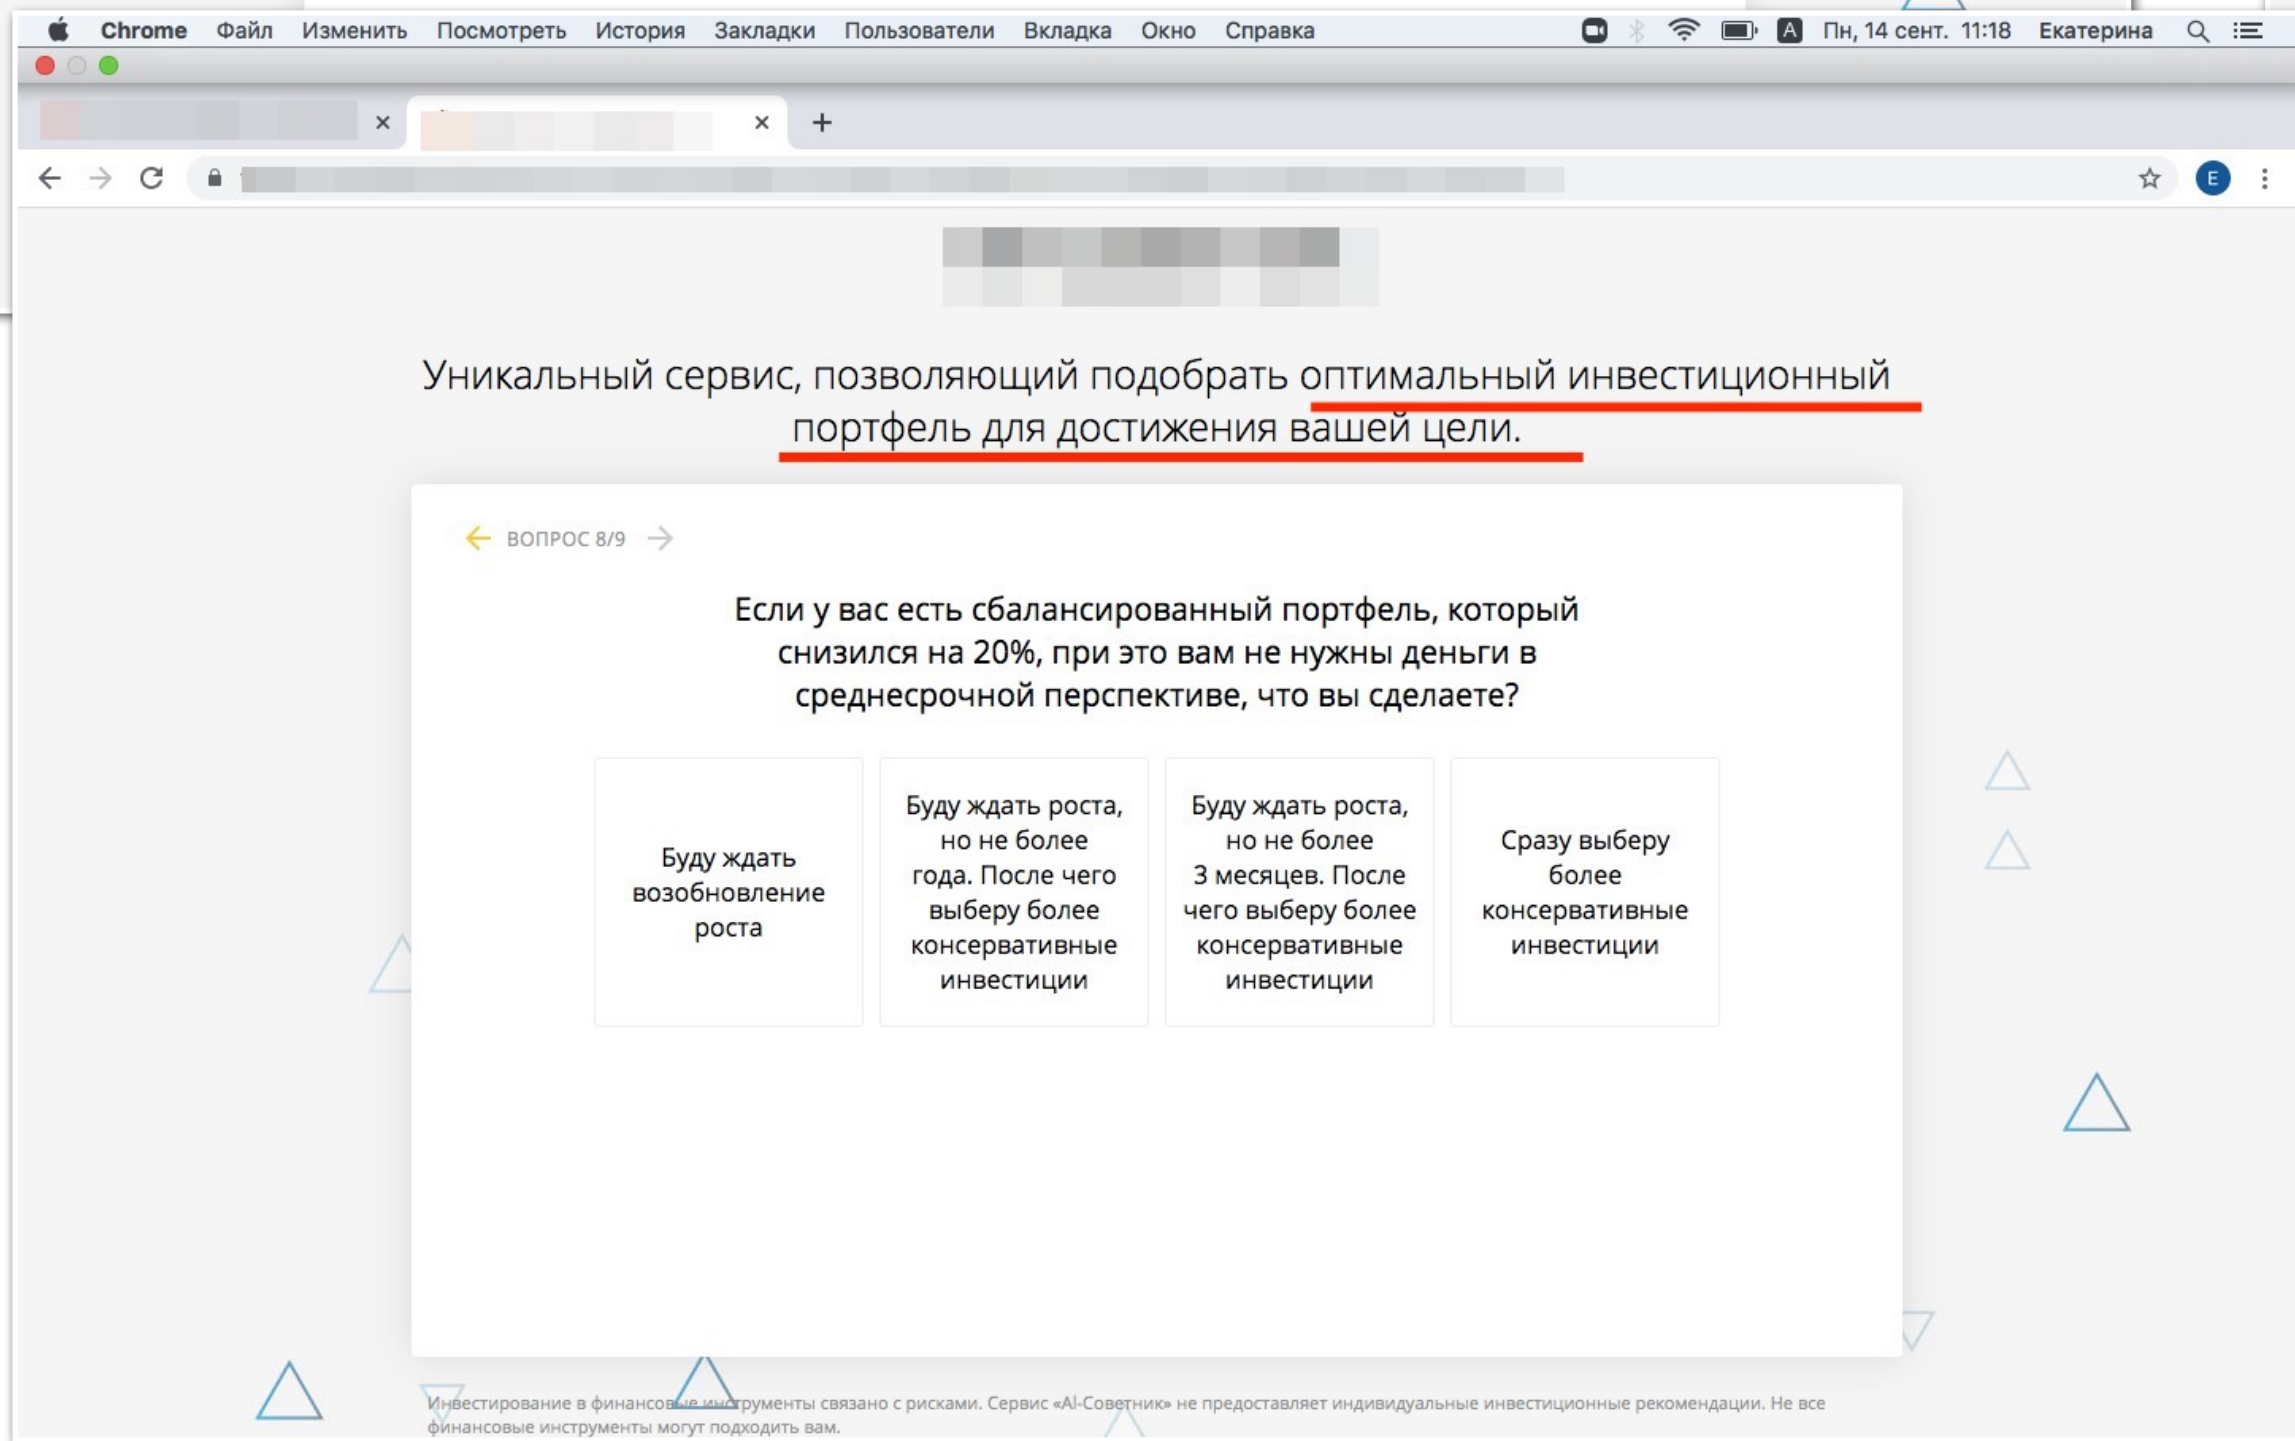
Chrome Файл Изменить Посмотреть История Закладки Пользователи Вкладка Окно Справка A Пн, 14 сент. 11:18 Екатерина

E

Уникальный сервис, позволяющий подобрать оптимальный инвестиционный портфель для достижения вашей цели.

ВОПРОС 8/9

Если у вас есть сбалансированный портфель, который снизился на 20%, при это вам не нужны деньги в среднесрочной перспективе, что вы сделаете?

Буду ждать возобновление роста

Буду ждать роста, но не более года. После чего выберу более консервативные инвестиции

Буду ждать роста, но не более 3 месяцев. После чего выберу более консервативные инвестиции

Сразу выберу более консервативные инвестиции

Инвестирование в финансовые инструменты связано с рисками. Сервис «AI-Советник» не предоставляет индивидуальные инвестиционные рекомендации. Не все финансовые инструменты могут подходить вам.